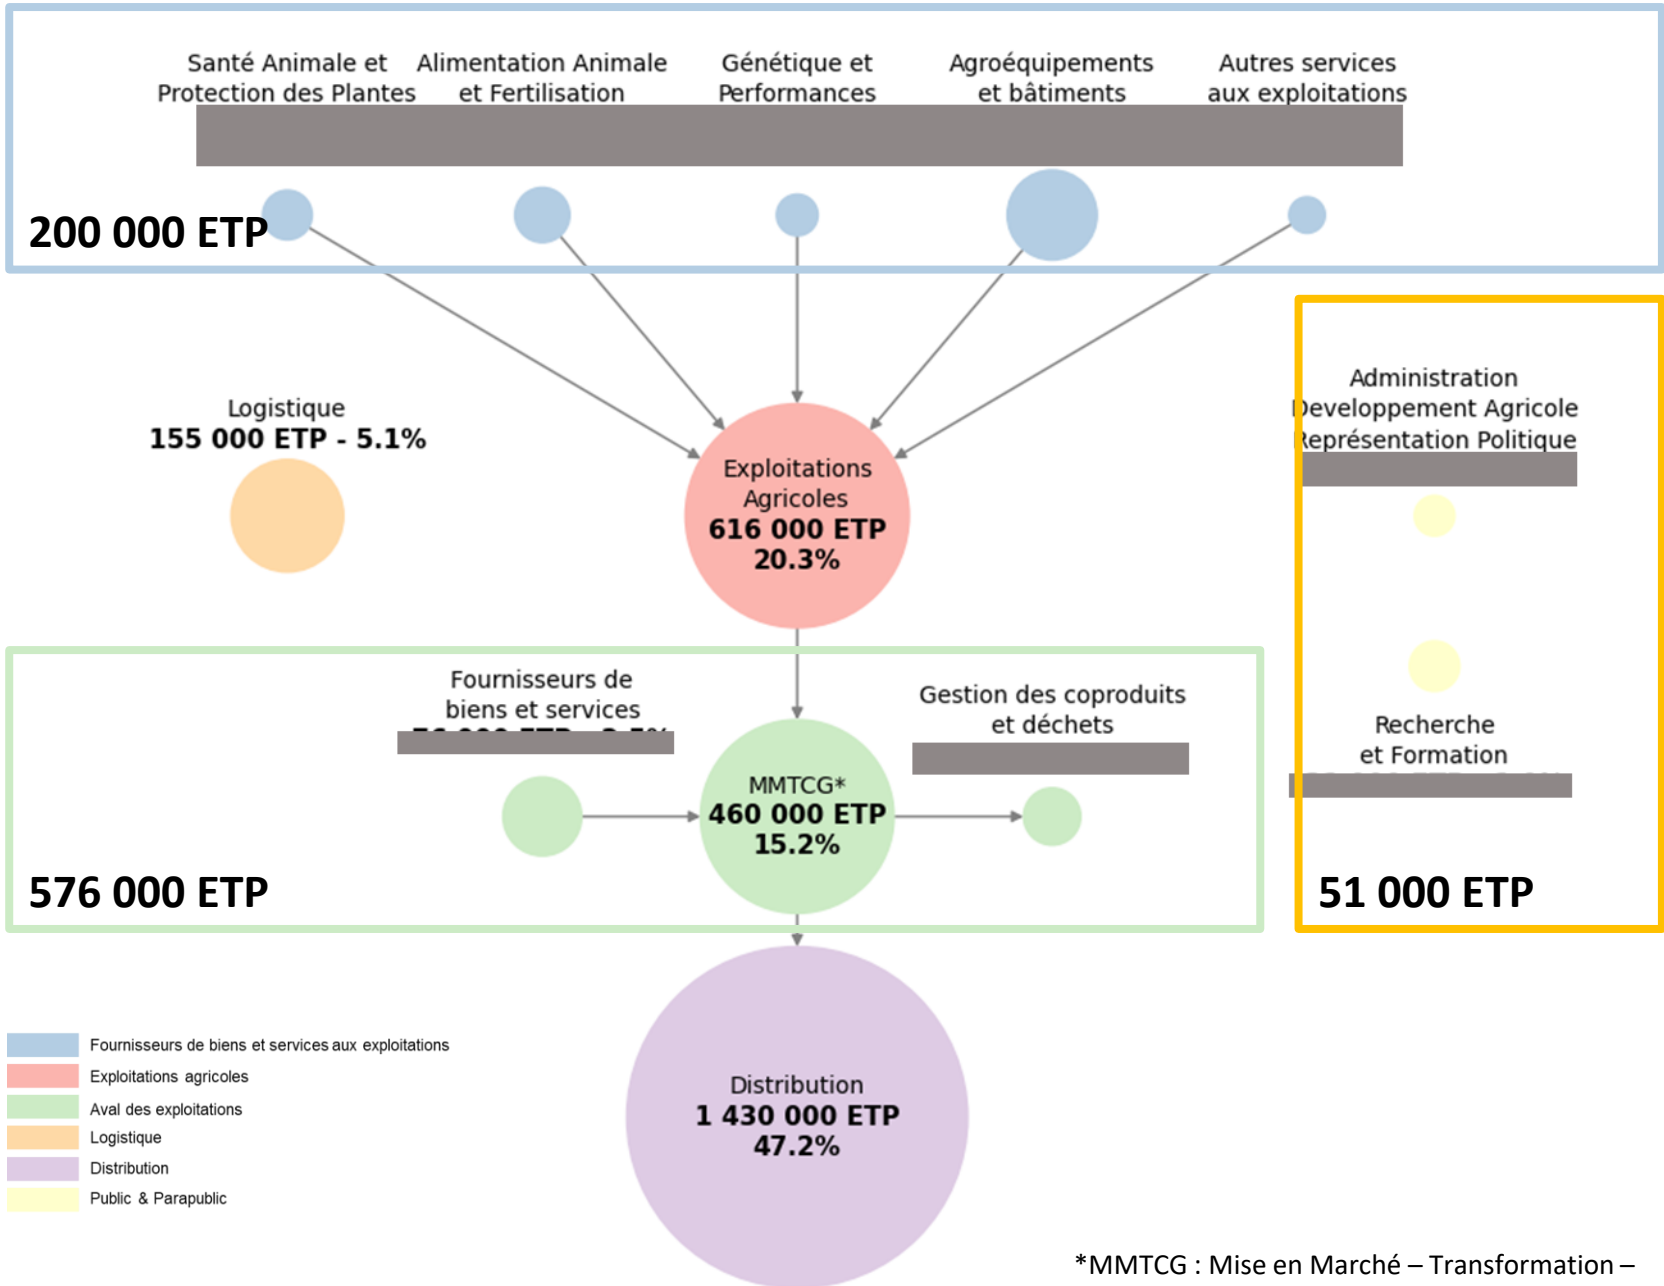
Santé Animale et Protection des Plantes

Alimentation Animale et Fertilisation

Génétique et Performances

Agroéquipements et bâtiments

Autres services aux exploitations

200 000 ETP

Logistique
155 000 ETP - 5.1%

Exploitations Agricoles
616 000 ETP
20.3%

Administration
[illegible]eveloppement Agricole
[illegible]eprésentation Politique

Fournisseurs de biens et services
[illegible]

Gestion des coproduits et déchets

MMTCG*
460 000 ETP
15.2%

Recherche et Formation
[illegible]

576 000 ETP

51 000 ETP

Fournisseurs de biens et services aux exploitations
Exploitations agricoles
Aval des exploitations
Logistique
Distribution
Public & Parapublic

Distribution
1 430 000 ETP
47.2%

*MMTCG : Mise en Marché – Transformation –